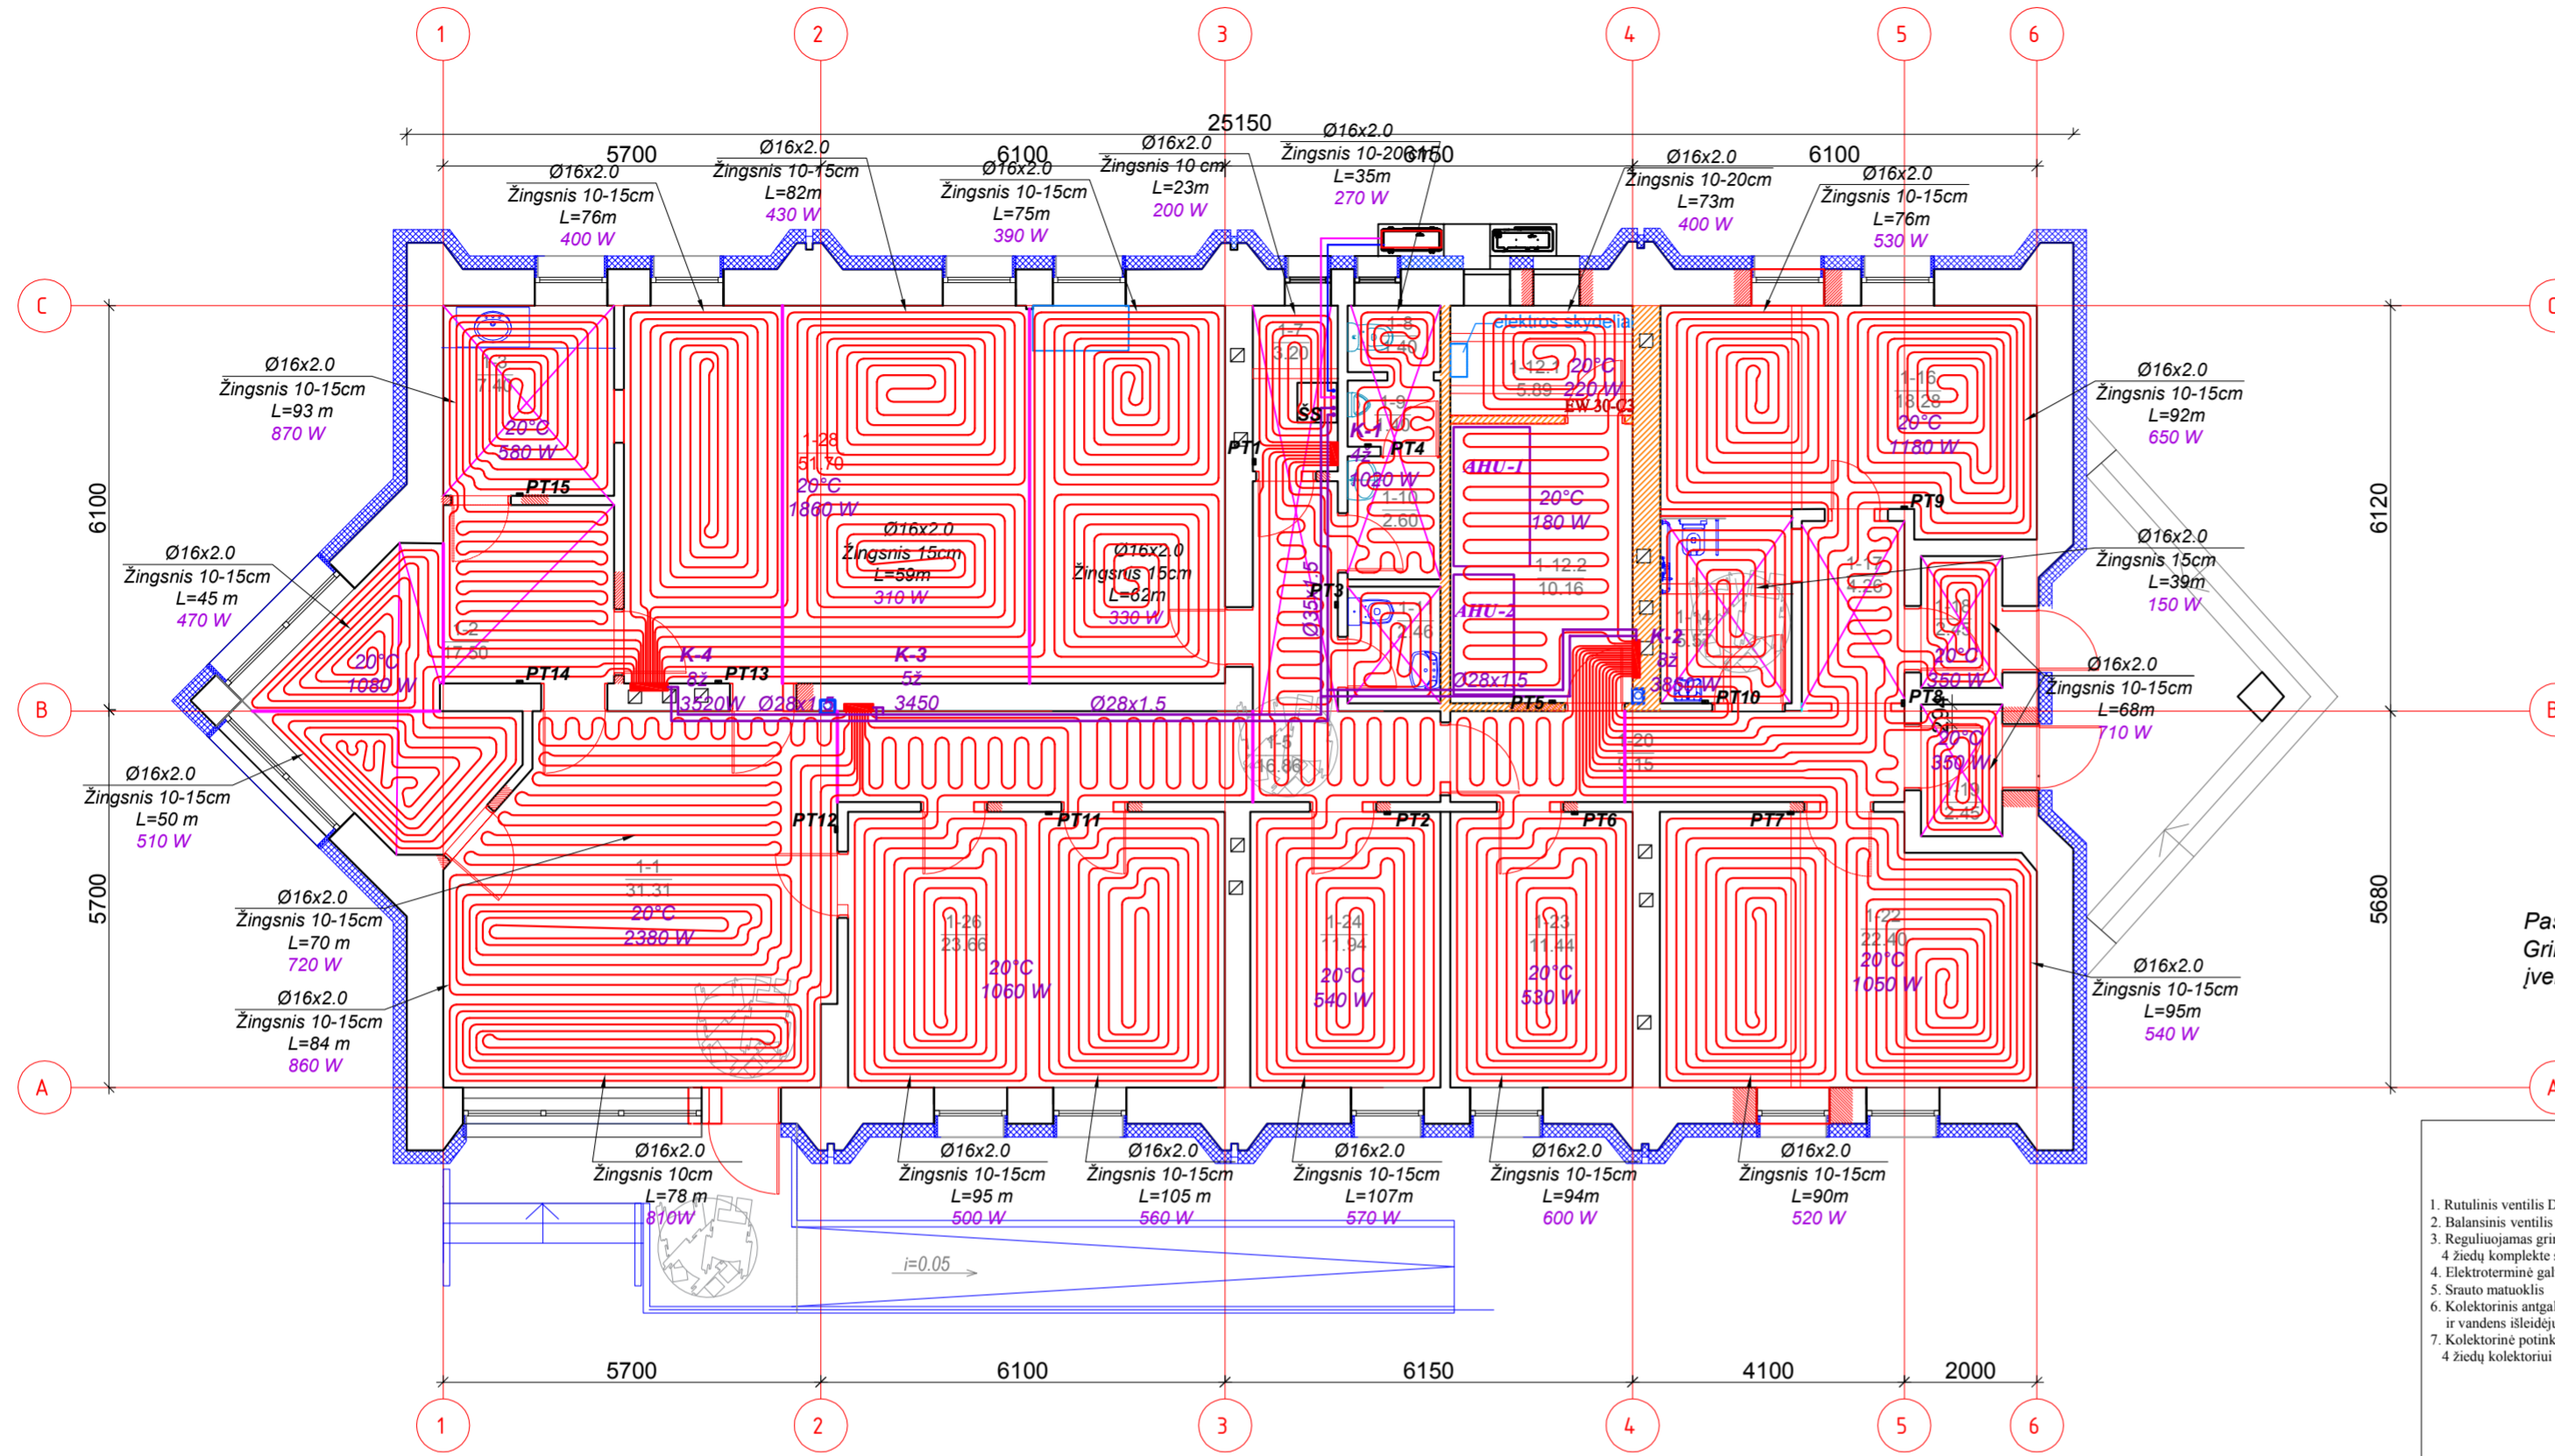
1 2 3 4 5 6

25150

5700 6100 6150 6100

Ø16x2.0
Žingsnis 10-15cm
L=76m
400 W

Ø16x2.0
Žingsnis 10-15cm
L=82m
430 W

Ø16x2.0
Žingsnis 10-15cm
L=75m
390 W

Ø16x2.0
Žingsnis 10 cm
L=23m
200 W

Ø16x2.0
Žingsnis 10-20cm
L=35m
270 W

Ø16x2.0
Žingsnis 10-20cm
L=73m
400 W

Ø16x2.0
Žingsnis 10-15cm
L=76m
530 W

C

Ø16x2.0
Žingsnis 10-15cm
L=93 m
870 W

1-3
7.40
20°C
580 W

1-28
51.70
20°C
1860 W

1-7
3.20

1-8
1.40

elektros skydelis

1-12.1
5.89
20°C
220 W
EW 30-C3

1-16
18.28
20°C
1180 W

Ø16x2.0
Žingsnis 10-15cm
L=92m
650 W

6100

PT15

ŠS

PT1

K-1
4ž

PT4

1-9
1.40

1020 W

1-10
2.60

AHU-1

20°C
180 W

PT9

6120

Ø16x2.0
Žingsnis 10-15cm
L=45 m
470 W

Ø16x2.0
Žingsnis 15cm
L=59m
310 W

Ø16x2.0
Žingsnis 15cm
L=62m
330 W

1-12.2
10.16

1-17
4.26

Ø16x2.0
Žingsnis 15cm
L=39m
150 W

Ø35x1.5

PT3

AHU-2

1-14

1-2
17.50
20°C
1080 W

PT14

K-4
8ž

PT13

K-3
5ž

3450

1-11
2.46

K-2
8ž

3850 W

1-18
2.73
20°C
350 W

Ø16x2.0
Žingsnis 10-15cm
L=68m
710 W

B

3520W

Ø28x1.5

Ø28x1.5

Ø28x15

PT5

PT10

PT8

20
9.15

1-5
56.86

1-19
2.45
20°C
350 W

Ø16x2.0
Žingsnis 10-15cm
L=50 m
510 W

PT12

PT11

PT2

PT6

PT7

Ø16x2.0
Žingsnis 10-15cm
L=70 m
720 W

1-1
31.31
20°C
2380 W

1-26
23.66
20°C
1060 W

1-24
11.94
20°C
540 W

1-23
11.44
20°C
530 W

1-22
22.40
20°C
1050 W

5700

5680

Ø16x2.0
Žingsnis 10-15cm
L=84 m
860 W

Ø16x2.0
Žingsnis 10-15cm
L=95m
540 W

Pa
Gri
įve

A

Ø16x2.0
Žingsnis 10cm
L=78 m
810W

Ø16x2.0
Žingsnis 10-15cm
L=95 m
500 W

Ø16x2.0
Žingsnis 10-15cm
L=105 m
560 W

Ø16x2.0
Žingsnis 10-15cm
L=107m
570 W

Ø16x2.0
Žingsnis 10-15cm
L=94m
600 W

Ø16x2.0
Žingsnis 10-15cm
L=90m
520 W

i=0.05

1. Rutulinis ventilis D
2. Balansinis ventilis
3. Reguliuojamas gri
4 žiedų komplekte
4. Elektroterminė gal
5. Srauto matuoklis
6. Kolektorinis antgal
ir vandens išleidėju
7. Kolektorinė potink
4 žiedų kolektoriui

5700 6100 6150 4100 2000

1 2 3 4 5 6